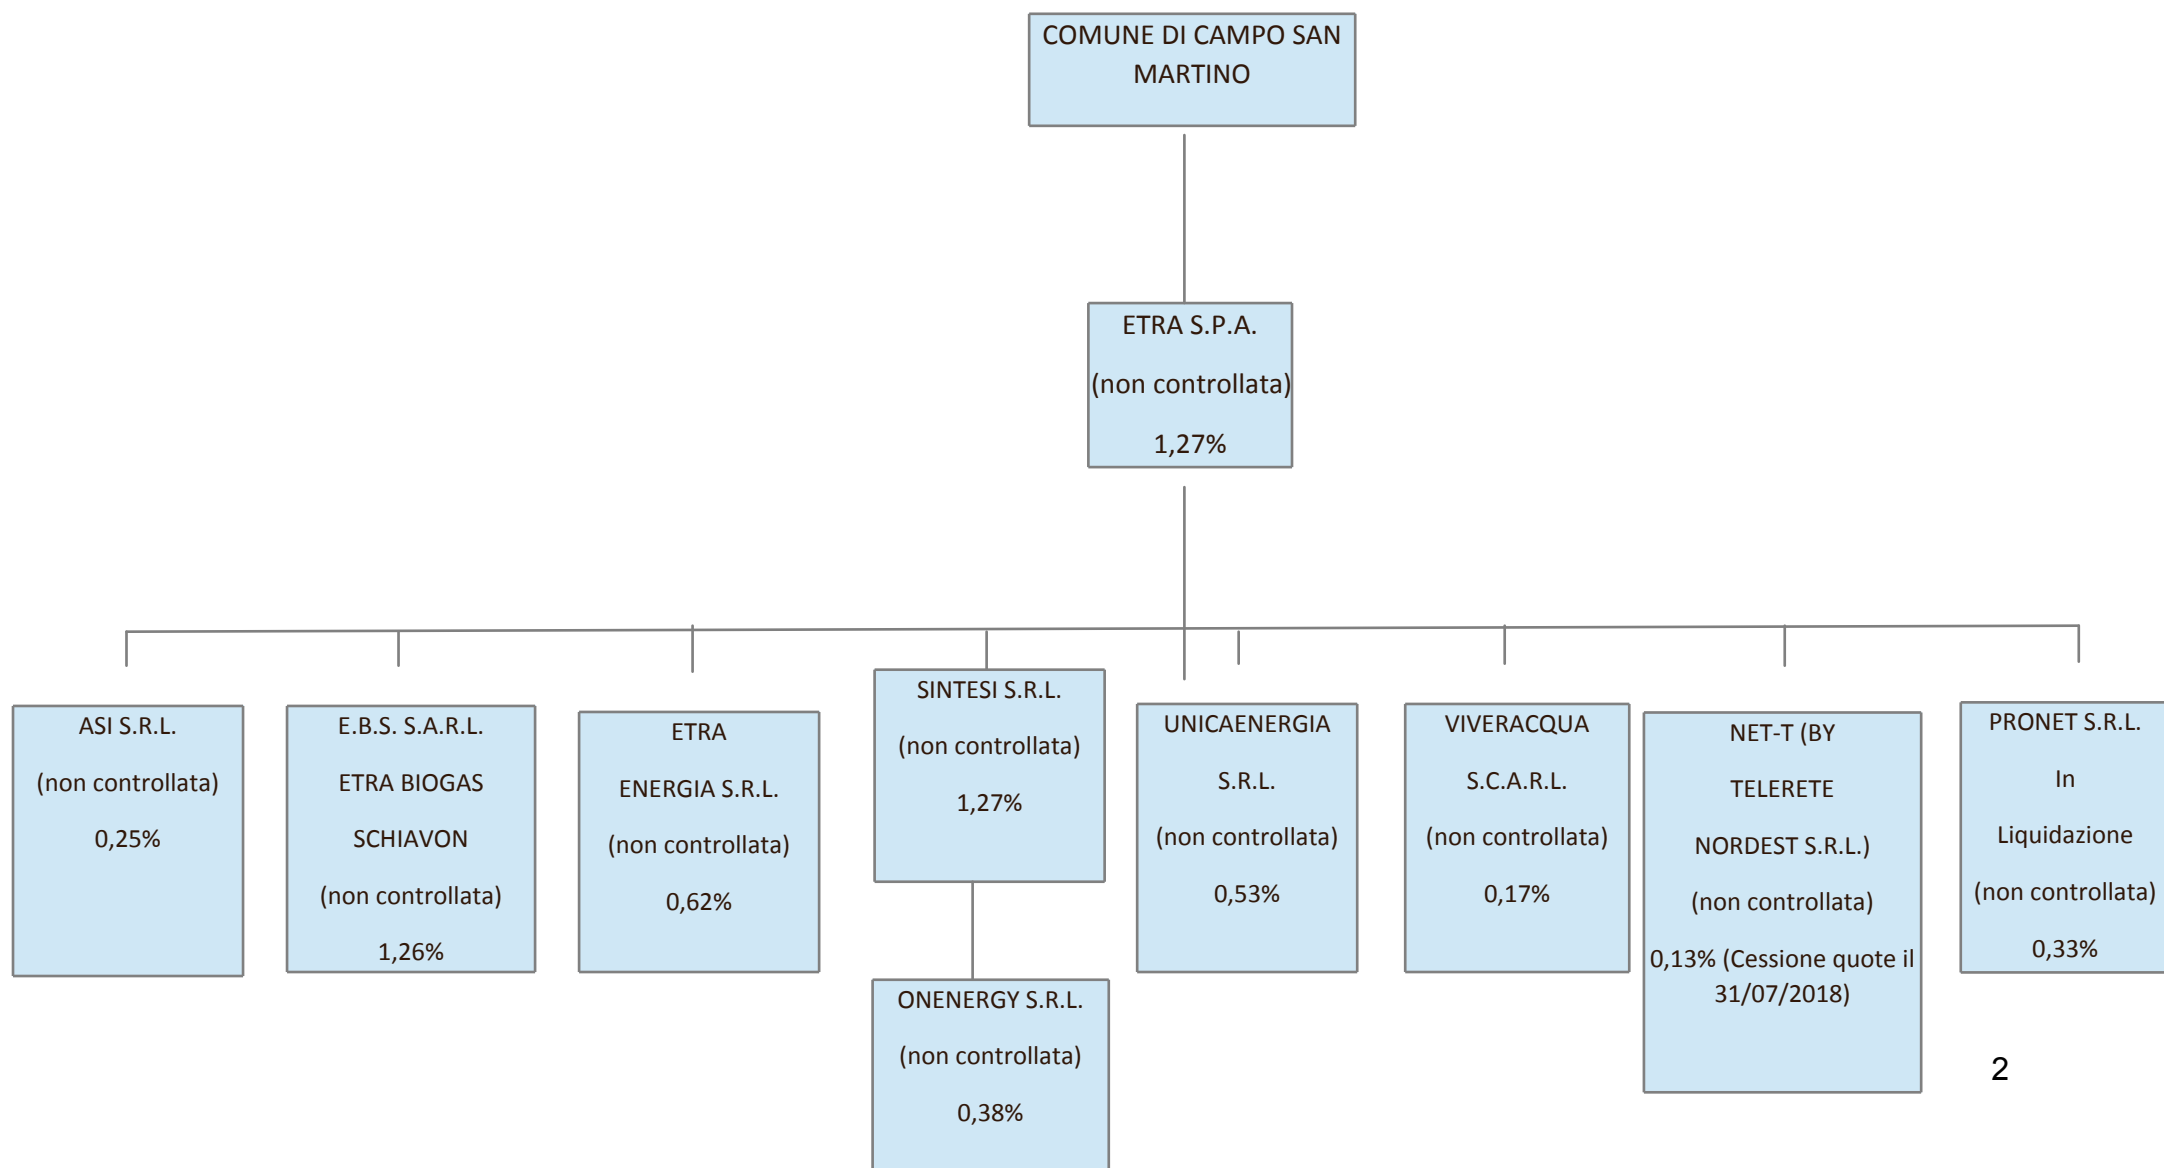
COMUNE DI CAMPO SAN MARTINO

ETRA S.P.A.
(non controllata)
1,27%

ASI S.R.L.
(non controllata)
0,25%

E.B.S. S.A.R.L.
ETRA BIOGAS
SCHIAVON
(non controllata)
1,26%

ETRA
ENERGIA S.R.L.
(non controllata)
0,62%

SINTESI S.R.L.
(non controllata)
1,27%

ONENERGY S.R.L.
(non controllata)
0,38%

UNICAENERGIA
S.R.L.
(non controllata)
0,53%

VIVERACQUA
S.C.A.R.L.
(non controllata)
0,17%

NET-T (BY
TELERETE
NORDEST S.R.L.)
(non controllata)
0,13% (Cessione quote il 31/07/2018)

PRONET S.R.L.
In
Liquidazione
(non controllata)
0,33%

2